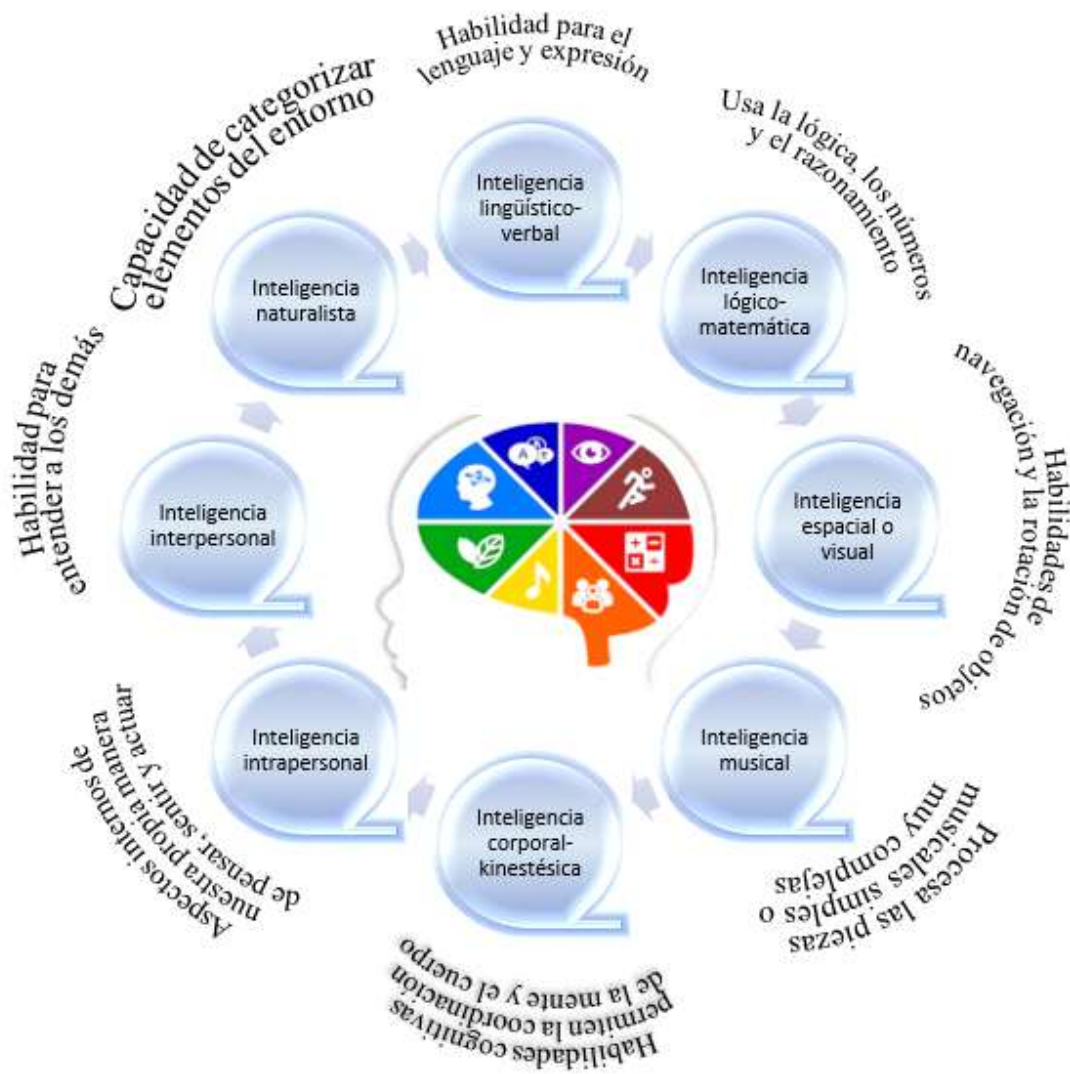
Habilidad para el lenguaje y expresión

Inteligencia lingüístico-verbal

Usa la lógica, los números y el razonamiento

Inteligencia lógico-matemática

Habilidades de navegación y la rotación de objetos

Inteligencia espacial o visual

Procesa las piezas musicales simples o muy complejas

Inteligencia musical

Habilidades cognitivas permiten la coordinación de la mente y el cuerpo

Inteligencia corporal-kinestésica

Aspectos internos de nuestra propia manera de pensar, sentir y actuar

Inteligencia intrapersonal

Habilidad para entender a los demás

Inteligencia interpersonal

Capacidad de categorizar elementos del entorno

Inteligencia naturalista